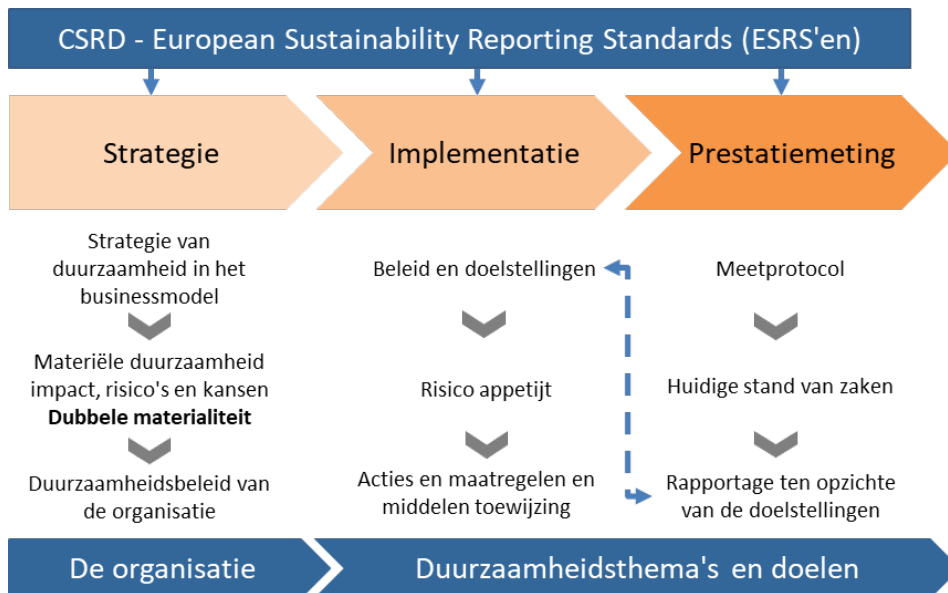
CSRD - European Sustainability Reporting Standards (ESRS'en)

Strategie

Implementatie

Prestatiemeting

Strategie van duurzaamheid in het businessmodel

Materiële duurzaamheid impact, risico's en kansen
**Dubbele materialiteit**

Duurzaamheidsbeleid van de organisatie

Beleid en doelstellingen

Risico appetijt

Acties en maatregelen en middelen toewijzing

Meetprotocol

Huidige stand van zaken

Rapportage ten opzichte van de doelstellingen

De organisatie

Duurzaamheidsthema's en doelen